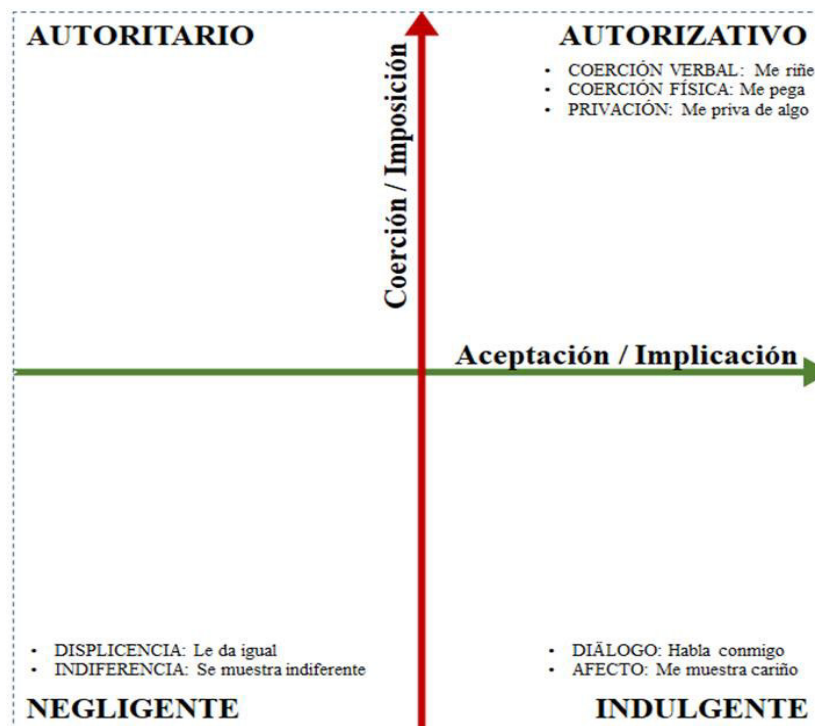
AUTORITARIO

Coerción / Imposición

AUTORIZATIVO

- COERCIÓN VERBAL: Me riñe
- COERCIÓN FÍSICA: Me pega
- PRIVACIÓN: Me priva de algo

Aceptación / Implicación

- DISPLICENCIA: Le da igual
- INDIFERENCIA: Se muestra indiferente

NEGLIGENTE

- DIÃLOGO: Habla conmigo
- AFECTO: Me muestra cariño

INDULGENTE